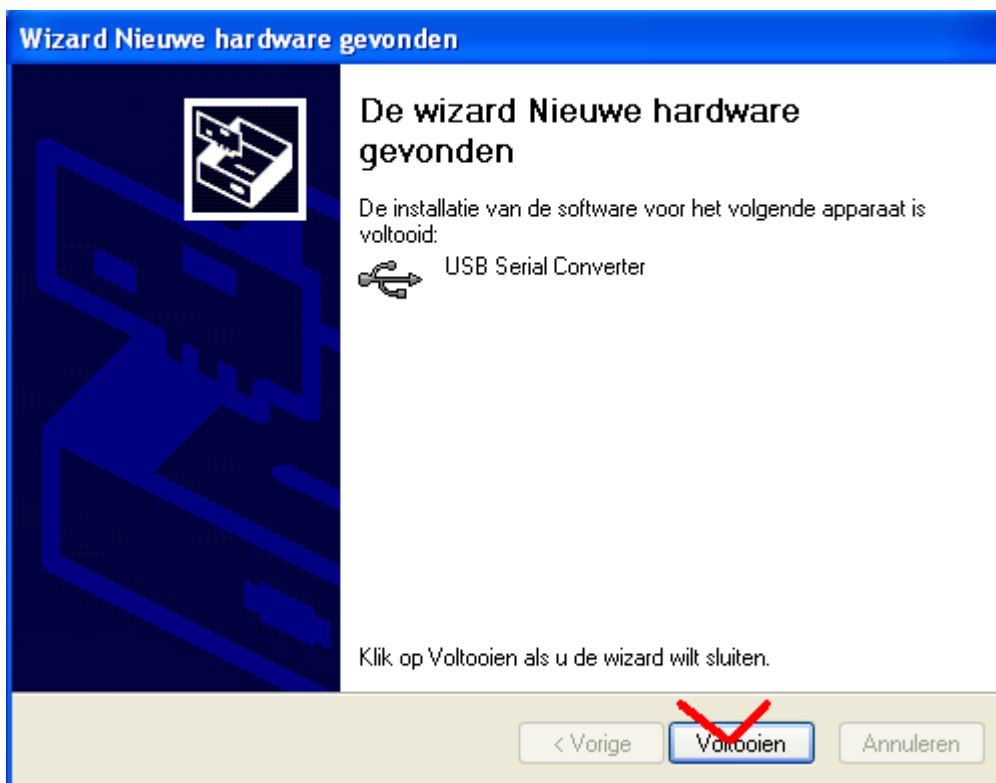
Wizard Nieuwe hardware gevonden

De wizard Nieuwe hardware gevonden

De installatie van de software voor het volgende apparaat is voltooid:

USB Serial Converter

Klik op Voltooien als u de wizard wilt sluiten.

< Vorige
Voltooien
Annuleren